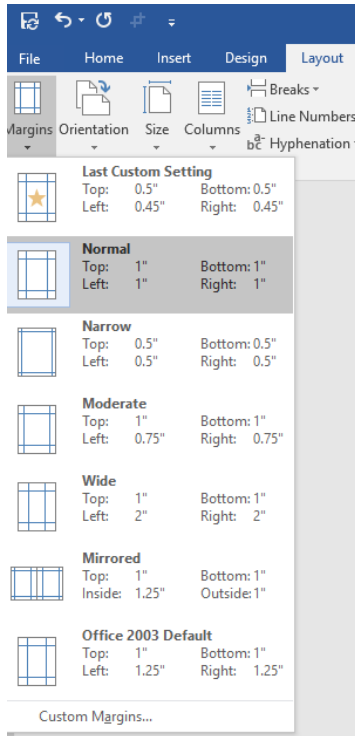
File Home Insert Design Layout

Margins Orientation Size Columns

Breaks
Line Numbers
Hyphenation

Last Custom Setting
Top: 0.5" Bottom: 0.5"
Left: 0.45" Right: 0.45"

Normal
Top: 1" Bottom: 1"
Left: 1" Right: 1"

Narrow
Top: 0.5" Bottom: 0.5"
Left: 0.5" Right: 0.5"

Moderate
Top: 1" Bottom: 1"
Left: 0.75" Right: 0.75"

Wide
Top: 1" Bottom: 1"
Left: 2" Right: 2"

Mirrored
Top: 1" Bottom: 1"
Inside: 1.25" Outside: 1"

Office 2003 Default
Top: 1" Bottom: 1"
Left: 1.25" Right: 1.25"

Custom Margins...